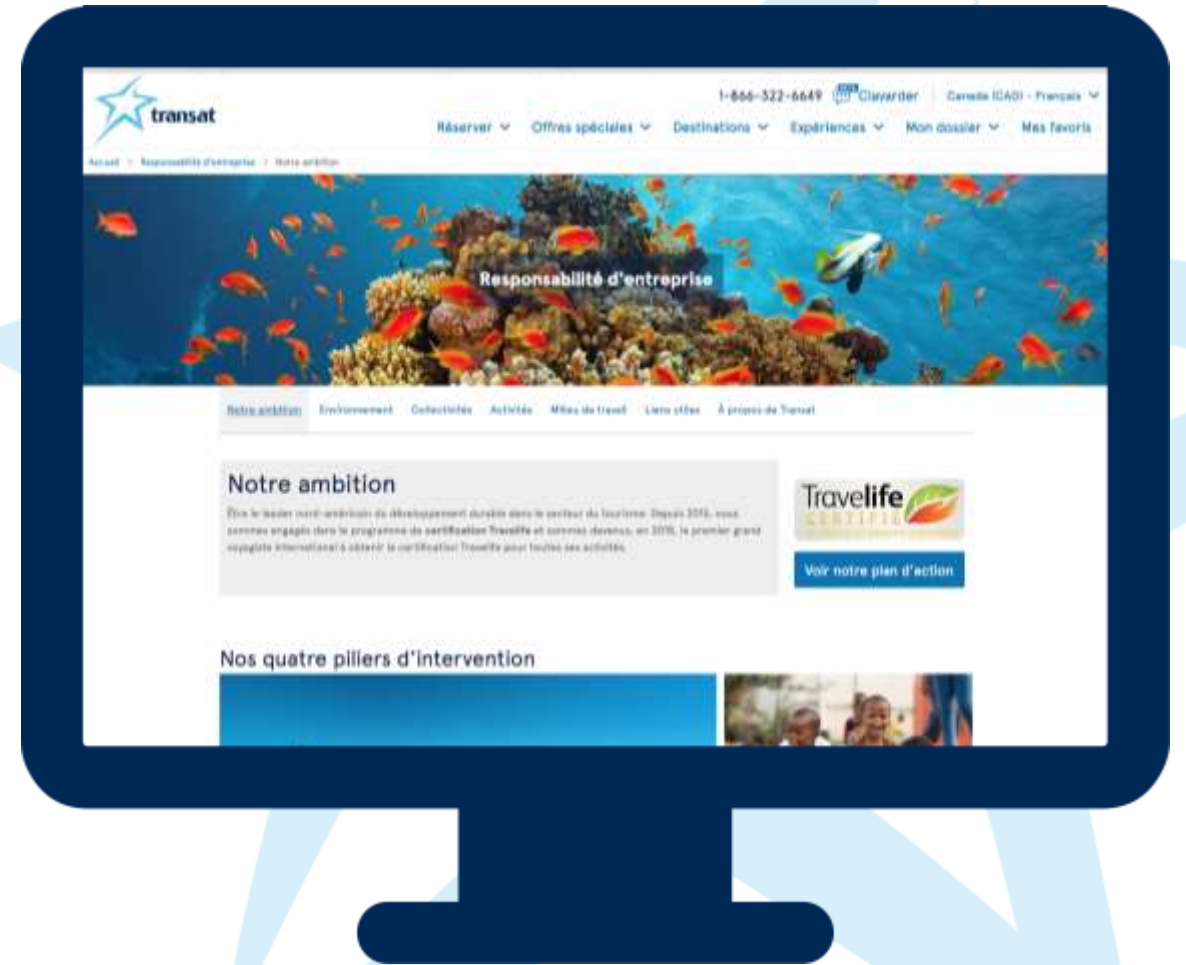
transat

1-866-322-6649 Clavarder Canada (CAD) - Français

Réserver Offres spéciales Destinations Expériences Mon dossier Mes favoris

Accueil > Responsabilité d'entreprise > Notre ambition

Responsabilité d'entreprise

Notre ambition Environnement Collectivités Activités Milieu de travail Liens utiles À propos de Transat

Notre ambition

Être le leader nord-américain du développement durable dans le secteur du tourisme. Depuis 2015, nous sommes engagés dans le programme de certification Travelife et sommes devenus, en 2018, le premier grand voyagiste international à obtenir la certification Travelife pour toutes ses activités.

Travelife CERTIFIED

Voir notre plan d'action

Nos quatre piliers d'intervention